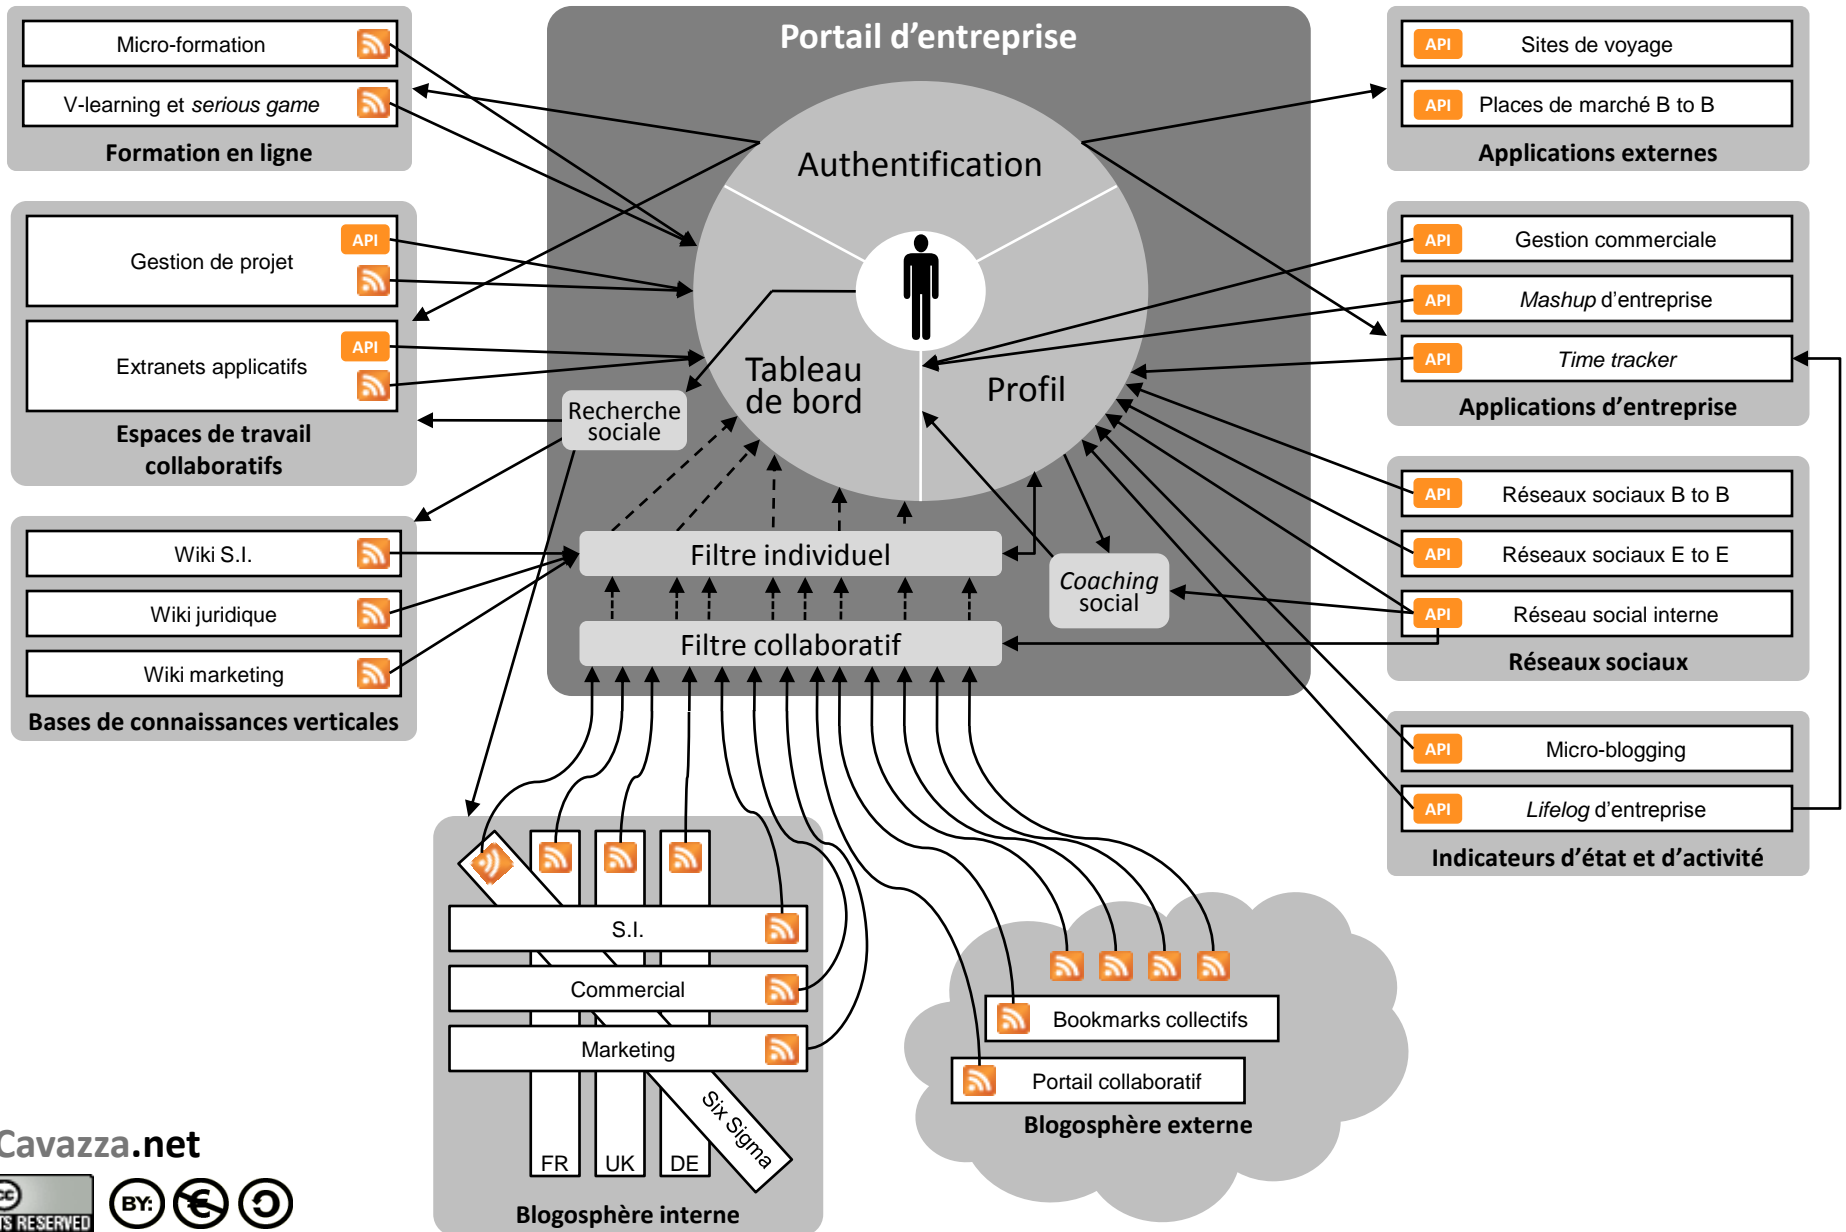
Micro-formation

V-learning et *serious game*

Formation en ligne

API Gestion de projet

API Extranets applicatifs

Espaces de travail collaboratifs

Wiki S.I.

Wiki juridique

Wiki marketing

Bases de connaissances verticales

Portail d'entreprise

Authentification

Tableau de bord

Profil

Recherche sociale

Filtre individuel

Coaching social

Filtre collaboratif

API Sites de voyage

API Places de marché B to B

Applications externes

API Gestion commerciale

API *Mashup* d'entreprise

API *Time tracker*

Applications d'entreprise

API Réseaux sociaux B to B

API Réseaux sociaux E to E

API Réseau social interne

Réseaux sociaux

API Micro-blogging

API *Lifelog* d'entreprise

Indicateurs d'état et d'activité

S.I.

Commercial

Marketing

Six Sigma

FR

UK

DE

Blogosphère interne

Bookmarks collectifs

Portail collaboratif

Blogosphère externe

Cavazza.net

cc

TS RESERVED

BY: